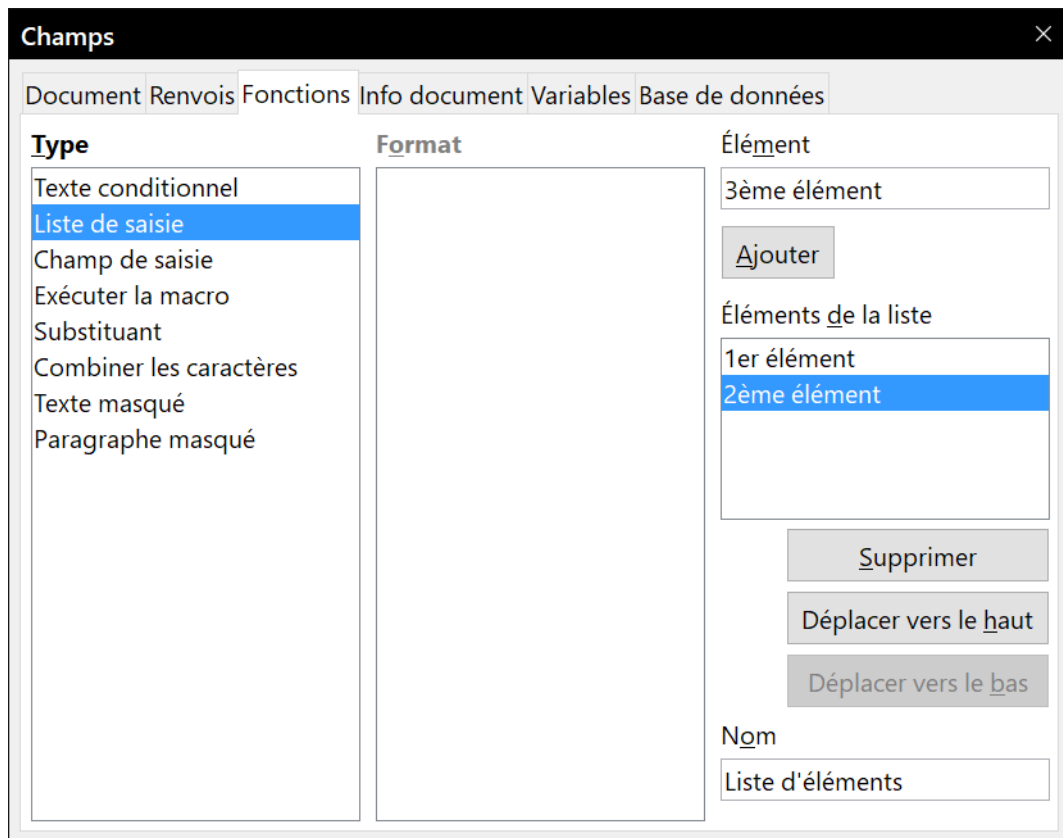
Champs

Document Renvois Fonctions Info document Variables Base de données

Type

Texte conditionnel
Liste de saisie
Champ de saisie
Exécuter la macro
Substituant
Combiner les caractères
Texte masqué
Paragraphe masqué

Format

Élément

3ème élément

Ajouter

Éléments de la liste

1er élément
2ème élément

Supprimer

Déplacer vers le haut

Déplacer vers le bas

Nom

Liste d'éléments